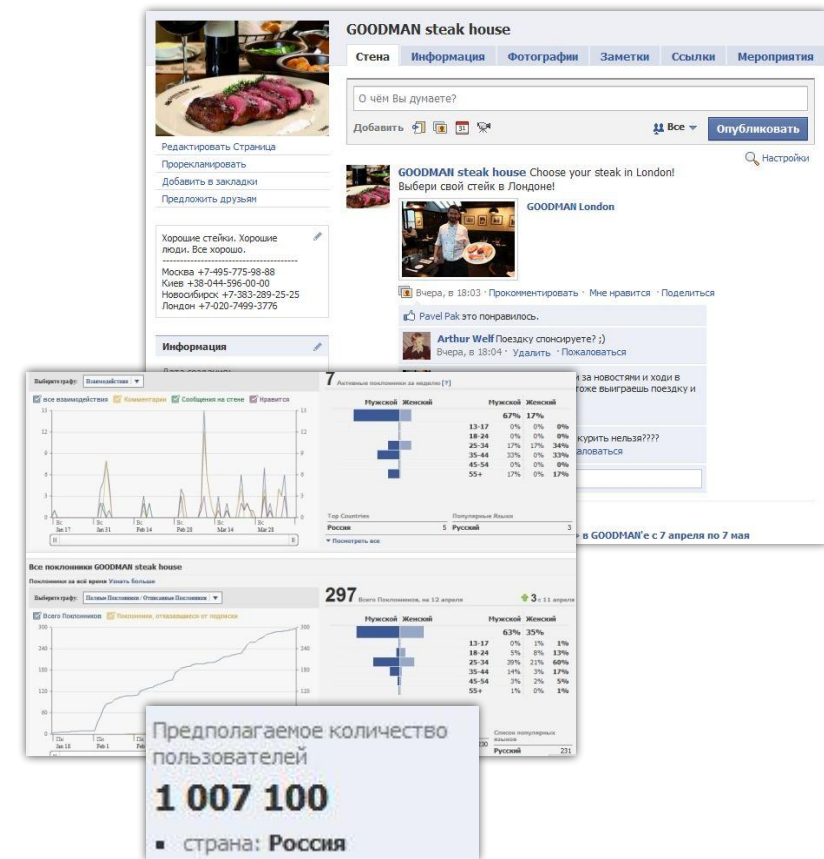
GOODMAN steak house

Стена | Информация | Фотографии | Заметки | Ссылки | Мероприятия

О чём Вы думаете?

Добавить

Все

Опубликовать

Настройки

Редактировать Страница
Прорекламировать
Добавить в закладки
Предложить друзьям

Хорошие стейки. Хорошие люди. Все хорошо.
Москва +7-495-775-98-88
Киев +38-044-596-00-00
Новосибирск +7-383-289-25-25
Лондон +7-020-7499-3776

Информация

GOODMAN steak house Choose your steak in London! Выбери свой стейк в Лондоне!

GOODMAN London

Вчера, в 18:03 · Прокомментировать · Мне нравится · Поделиться

Pavel Pak это понравилось.

Arthur Welf Поездку спонсирует? ;)
Вчера, в 18:04 · Удалить · Пожаловаться

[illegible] за новостями и ходи в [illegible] тоже выиграешь поездку и

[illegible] курить нельзя????
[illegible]аловаться

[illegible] в GOODMAN'е с 7 апреля по 7 мая

Выберите граф: Взаимодействия

все взаимодействия | Комментарии | Сообщения на стене | Нравится

7 Активные поклонники за неделю

| | Мужской | Женский |
|---|---|---|
| | 67% | 17% |
| 13-17 | 0% | 0% | 0% |
| 18-24 | 0% | 0% | 0% |
| 25-34 | 17% | 17% | 34% |
| 35-44 | 33% | 0% | 33% |
| 45-54 | 0% | 0% | 0% |
| 55+ | 17% | 0% | 17% |

Top Countries | Популярные Языки
Россия 5 | Русский 3
Посмотреть все

Все поклонники GOODMAN steak house
Поклонники за всё время Узнать больше

Выберите граф: Полные Поклонники / Отписавшиеся Поклонники

Всего Поклонников | Поклонники, отказавшиеся от подписки

297 Всего Поклонников, на 12 апреля

3 с 11 апреля

| | Мужской | Женский | |
|---|---|---|---|
| | 63% | 35% | |
| 13-17 | 0% | 1% | 1% |
| 18-24 | 5% | 8% | 13% |
| 25-34 | 39% | 21% | 60% |
| 35-44 | 14% | 3% | 17% |
| 45-54 | 3% | 2% | 5% |
| 55+ | 1% | 0% | 1% |

Список популярных языков
Русский 231

Предполагаемое количество пользователей
1 007 100
страна: Россия